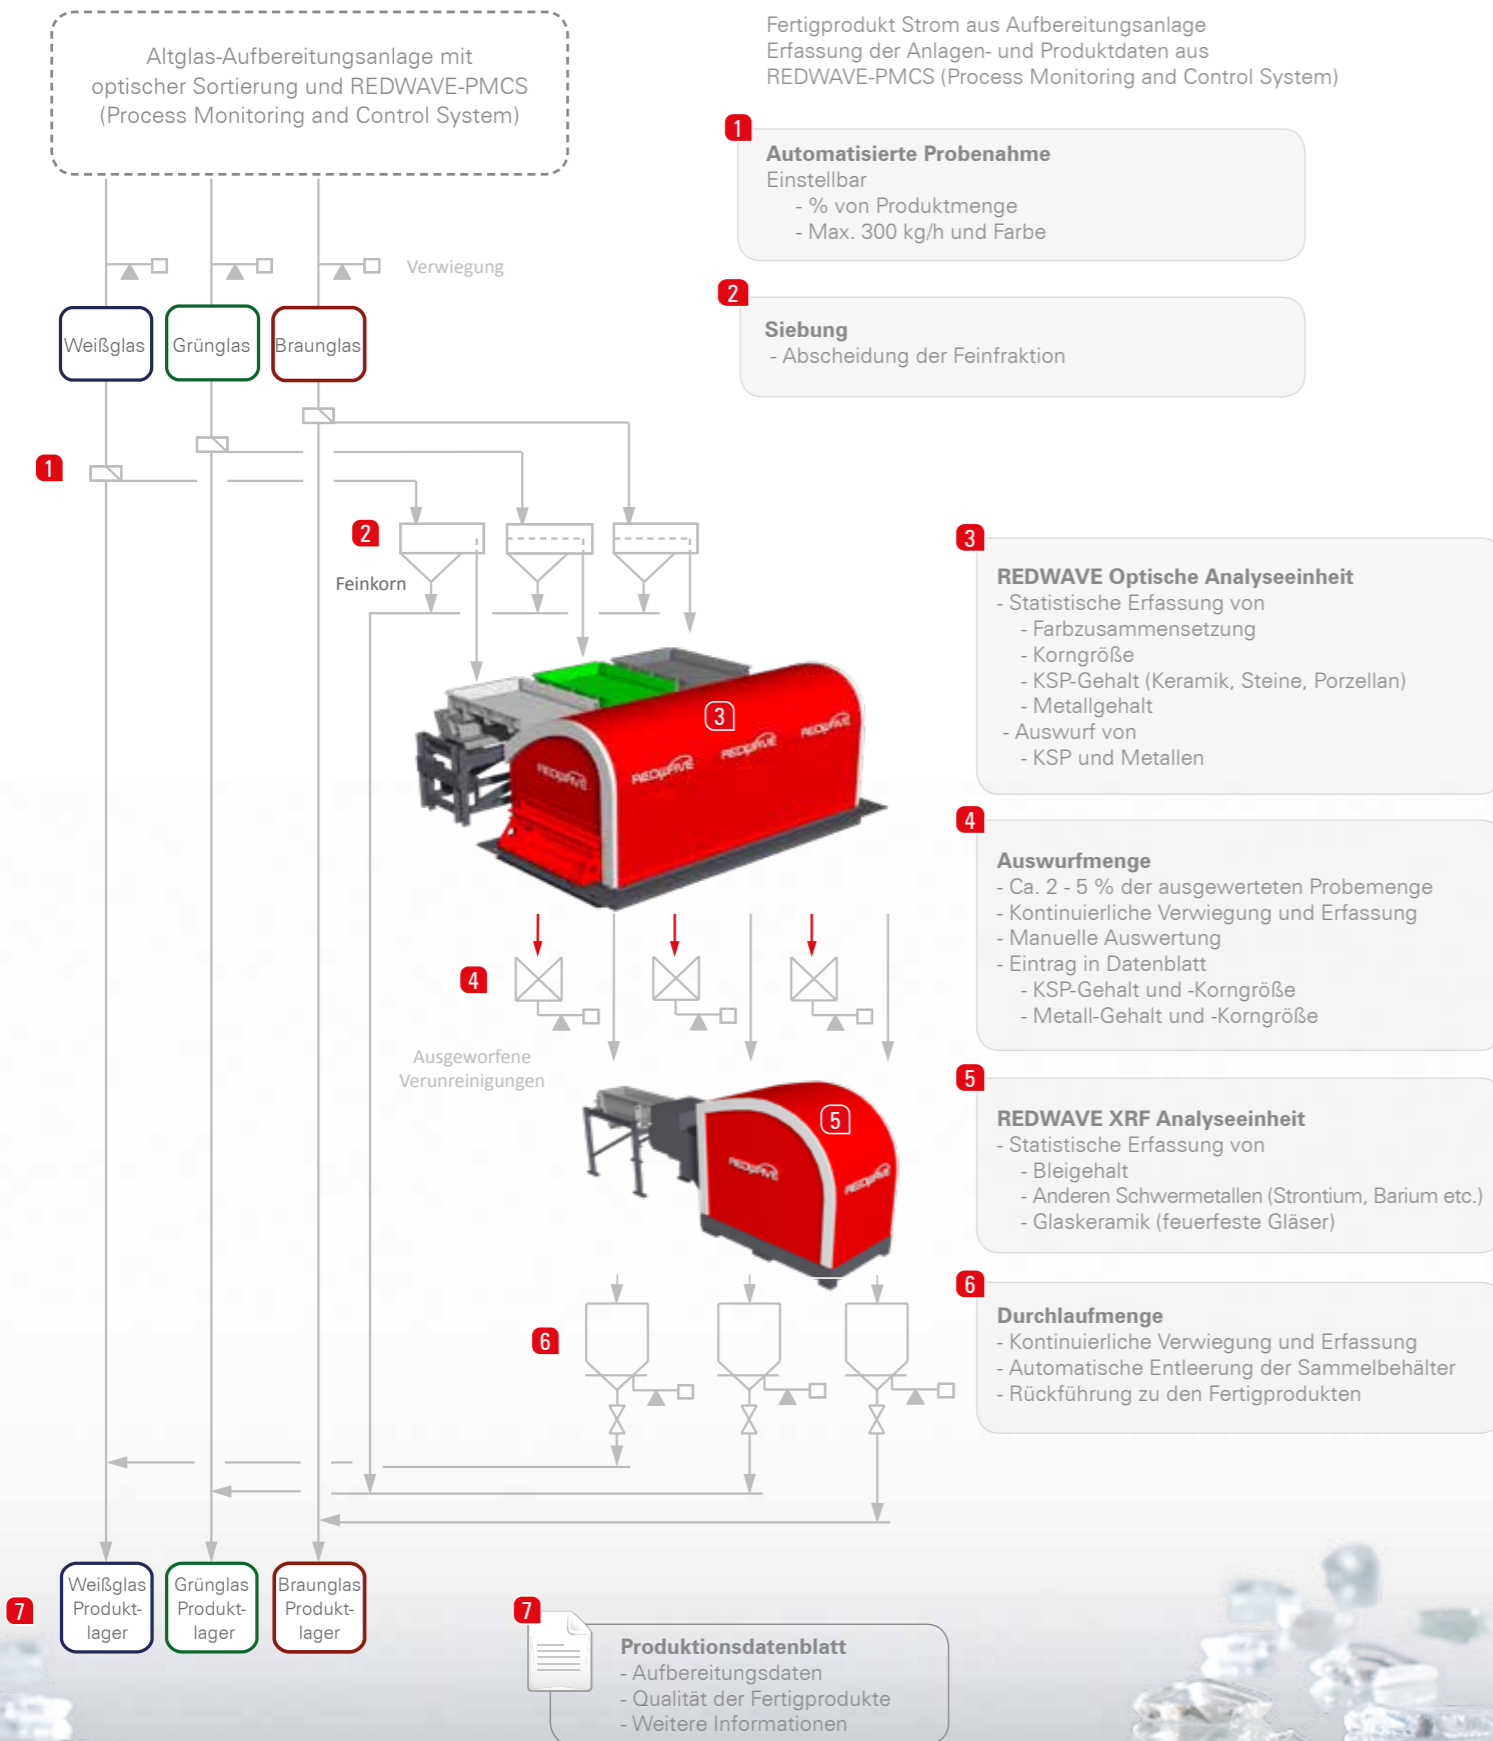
Altglas-Aufbereitungsanlage mit optischer Sortierung und REDWAVE-PMCS (Process Monitoring and Control System)

Fertigprodukt Strom aus Aufbereitungsanlage
Erfassung der Anlagen- und Produktdaten aus
REDWAVE-PMCS (Process Monitoring and Control System)

1
Automatisierte Probenahme
Einstellbar
- % von Produktmenge
- Max. 300 kg/h und Farbe

2
Siebung
- Abscheidung der Feinfraktion

Verwiegung

Weißglas
Grünglas
Braunglas

1

2
Feinkorn

3

3
REDWAVE Optische Analyseeinheit
- Statistische Erfassung von
- Farbzusammensetzung
- Korngröße
- KSP-Gehalt (Keramik, Steine, Porzellan)
- Metallgehalt
- Auswurf von
- KSP und Metallen

4
Auswurfmenge
- Ca. 2 - 5 % der ausgewerteten Probemenge
- Kontinuierliche Verwiegung und Erfassung
- Manuelle Auswertung
- Eintrag in Datenblatt
- KSP-Gehalt und -Korngröße
- Metall-Gehalt und -Korngröße

4

Ausgeworfene Verunreinigungen

5

5
REDWAVE XRF Analyseeinheit
- Statistische Erfassung von
- Bleigehalt
- Anderen Schwermetallen (Strontium, Barium etc.)
- Glaskeramik (feuerfeste Gläser)

6

6
Durchlaufmenge
- Kontinuierliche Verwiegung und Erfassung
- Automatische Entleerung der Sammelbehälter
- Rückführung zu den Fertigprodukten

7
Weißglas Produktlager
Grünglas Produktlager
Braunglas Produktlager

7
Produktionsdatenblatt
- Aufbereitungsdaten
- Qualität der Fertigprodukte
- Weitere Informationen